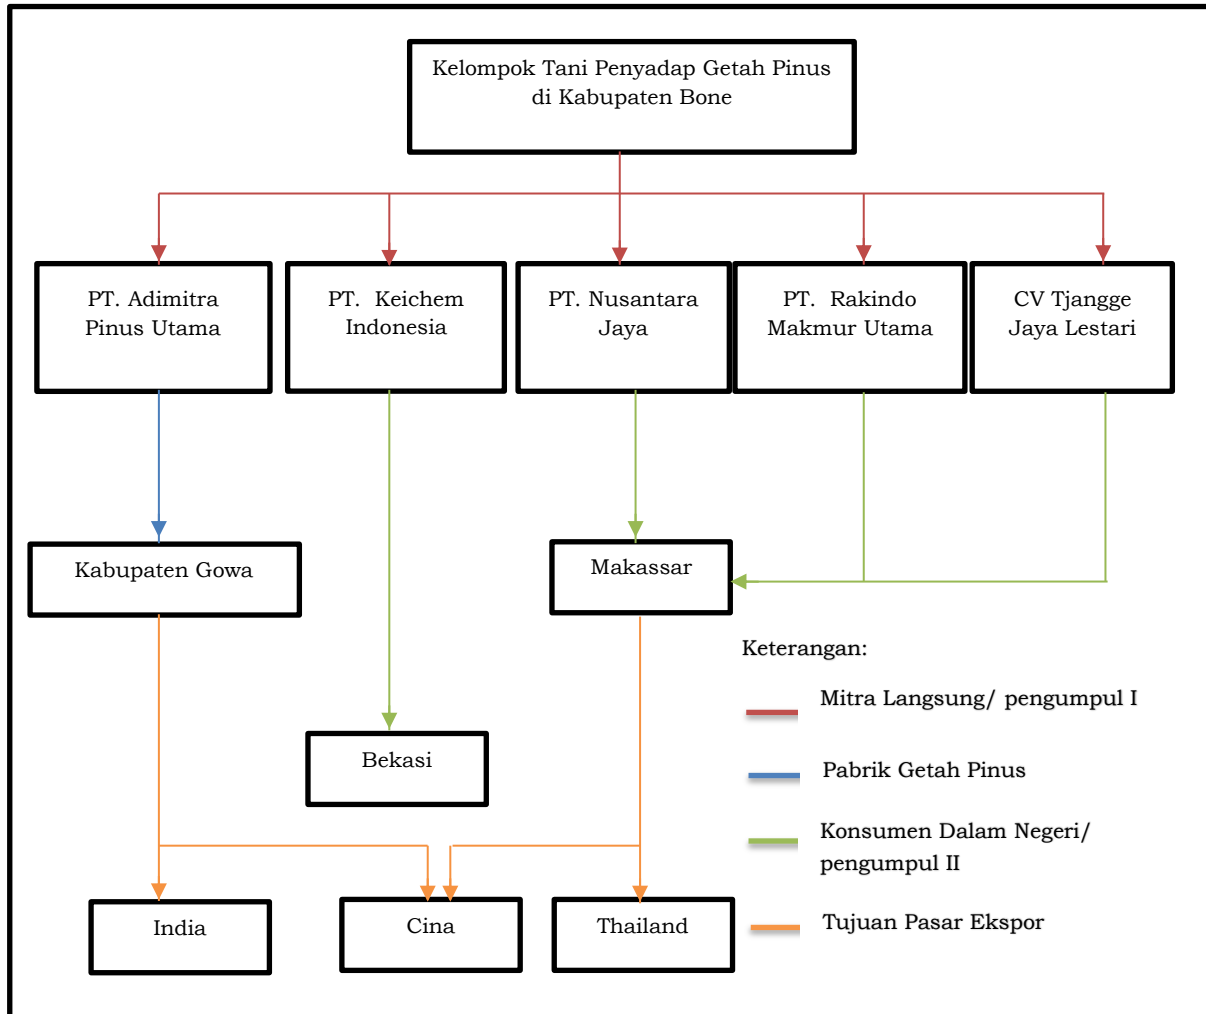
Kelompok Tani Penyadap Getah Pinus di Kabupaten Bone

PT. Adimitra Pinus Utama

PT. Keichem Indonesia

PT. Nusantara Jaya

PT. Rakindo Makmur Utama

CV Tjangge Jaya Lestari

Kabupaten Gowa

Makassar

Bekasi

India

Cina

Thailand

Keterangan:

Mitra Langsung/ pengumpul I

Pabrik Getah Pinus

Konsumen Dalam Negeri/ pengumpul II

Tujuan Pasar Ekspor